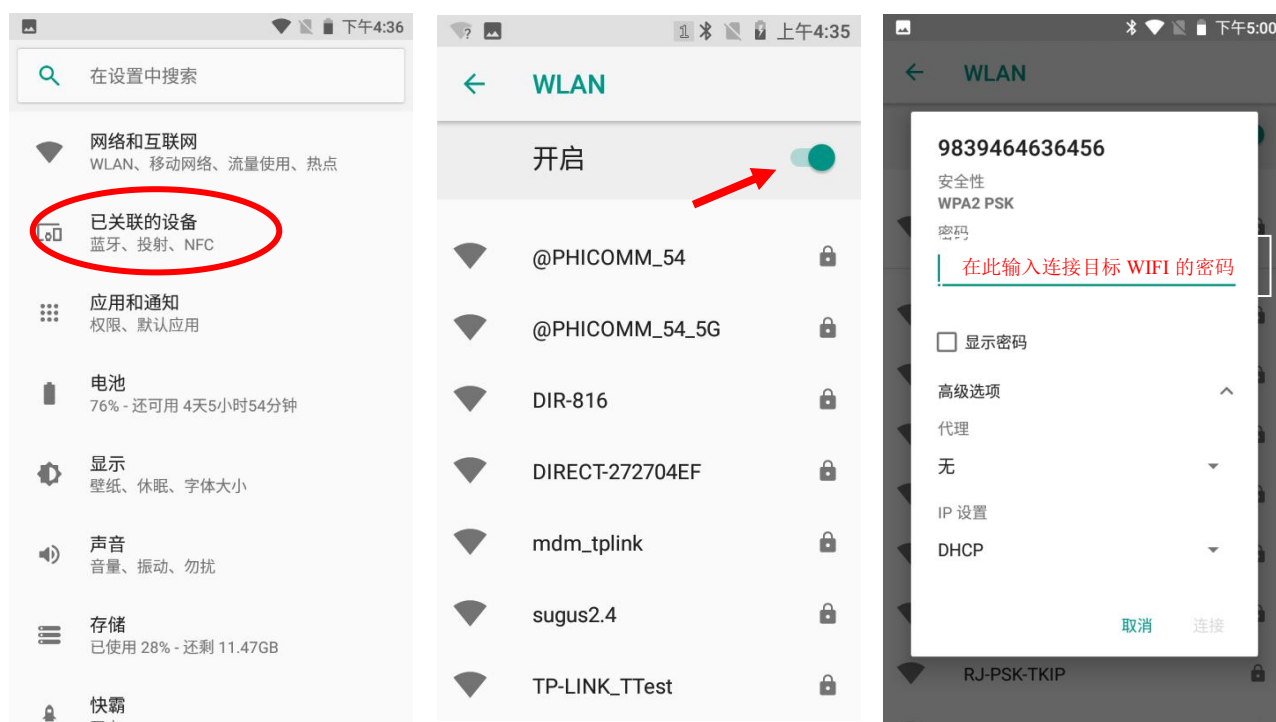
下午4:36

在设置中搜索

网络和互联网
WLAN、移动网络、流量使用、热点

已关联的设备
蓝牙、投射、NFC

应用和通知
权限、默认应用

电池
76% - 还可用 4天5小时54分钟

显示
壁纸、休眠、字体大小

声音
音量、振动、勿扰

存储
已使用 28% - 还剩 11.47GB

快霸
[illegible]

上午4:35

WLAN

开启

@PHICOMM_54

@PHICOMM_54_5G

DIR-816

DIRECT-272704EF

mdm_tplink

sugus2.4

TP-LINK_TTest

下午5:00

WLAN

9839464636456
安全性
WPA2 PSK
密码
在此输入连接目标 WIFI 的密码
显示密码
高级选项
代理
无
IP 设置
DHCP
取消 连接

RJ-PSK-TKIP